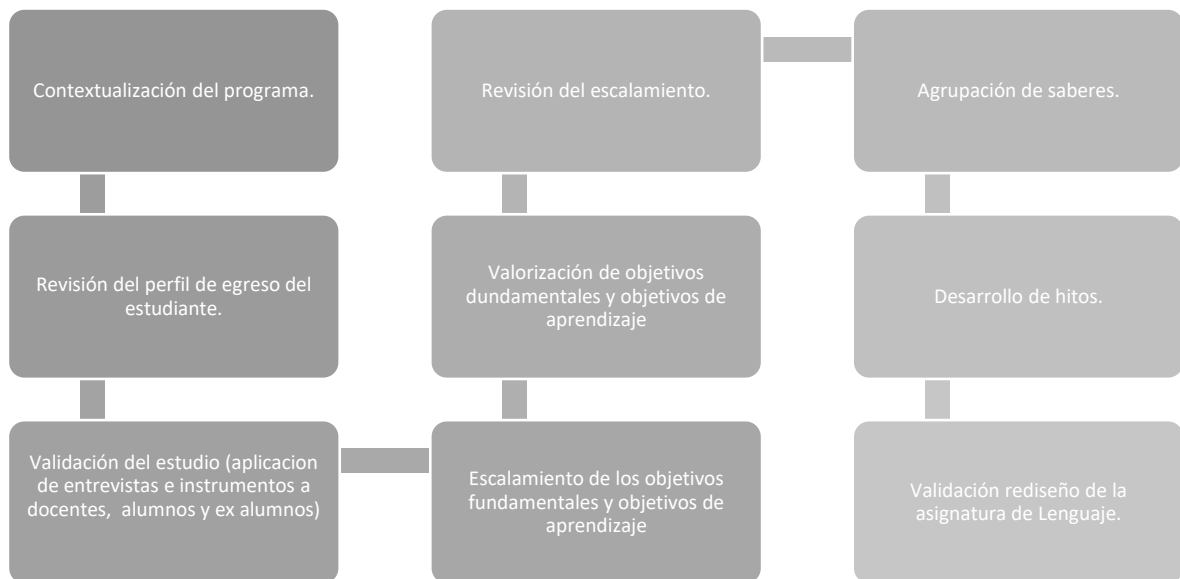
Contextualización del programa.

Revisión del perfil de egreso del estudiante.

Validación del estudio (aplicacion de entrevistas e instrumentos a docentes, alumnos y ex alumnos)

Escalamiento de los objetivos fundamentales y objetivos de aprendizaje

Valorización de objetivos dundamentales y objetivos de aprendizaje

Revisión del escalamiento.

Agrupación de saberes.

Desarrollo de hitos.

Validación rediseño de la asignatura de Lenguaje.